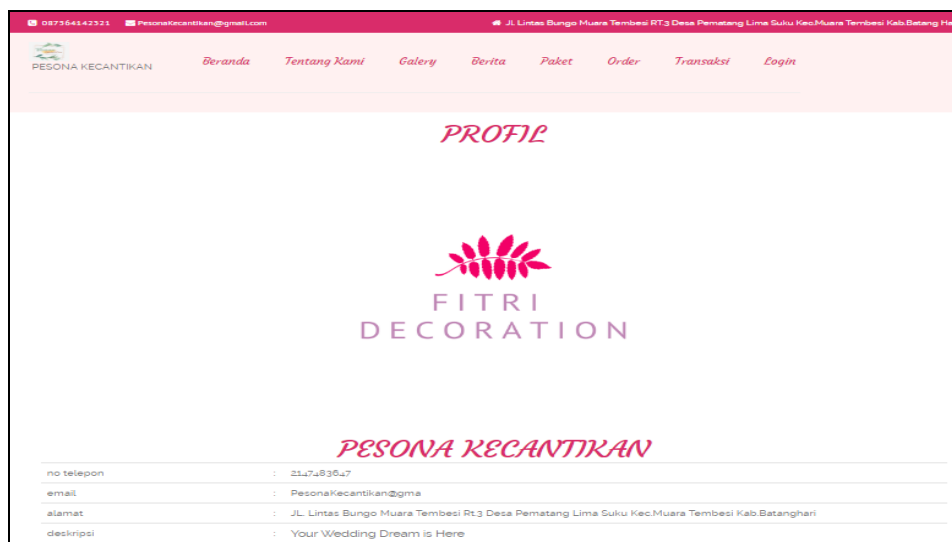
087564142321 PesonaKecantikan@gmail.com

JL Lintas Bungo Muara Tembesi RT.3 Desa Pematang Lima Suku Kec.Muara Tembesi Kab.Batang Ha

PESONA KECANTIKAN

Beranda Tentang Kami Galery Berita Paket Order Transaksi Login

PROFIL

FITRI DECORATION

PESONA KECANTIKAN

| | | |
|---|---|---|
| no telepon | : | 2147483647 |
| email | : | PesonaKecantikan@gma |
| alamat | : | JL. Lintas Bungo Muara Tembesi Rt.3 Desa Pematang Lima Suku Kec.Muara Tembesi Kab.Batanghari |
| deskripsi | : | Your Wedding Dream is Here |